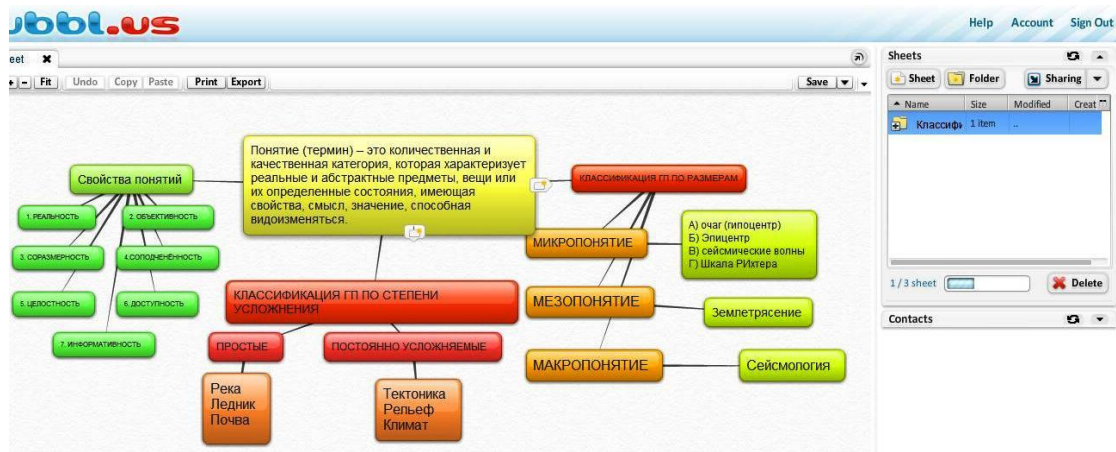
ubbl.us

Help Account Sign Out

eet ✖

+ - Fit Undo Copy Paste Print Export Save

Sheets

Sheet Folder Sharing

| Name | Size | Modified | Creat |
|---|---|---|---|
| Классифи | 1 item | .. | |

1 / 3 sheet

Delete

Contacts

Понятие (термин) – это количественная и качественная категория, которая характеризует реальные и абстрактные предметы, вещи или их определенные состояния, имеющая свойства, смысл, значение, способная видоизменяться.

Свойства понятий

1. РЕАЛЬНОСТЬ

2. ОБЪЕКТИВНОСТЬ

3. СОРАЗМЕРНОСТЬ

4.СОПОДЧИНЕННОСТЬ

5. ЦЕЛОСТНОСТЬ

6. ДОСТУПНОСТЬ

7. ИНФОРМАТИВНОСТЬ

КЛАССИФИКАЦИЯ ГП ПО РАЗМЕРАМ

МИКРОПОНЯТИЕ

А) очаг (гипоцентр)
Б) Эпицентр
В) сейсмические волны
Г) Шкала РИхтера

МЕЗОПОНЯТИЕ

Землетрясение

МАКРОПОНЯТИЕ

Сейсмология

КЛАССИФИКАЦИЯ ГП ПО СТЕПЕНИ УСЛОЖНЕНИЯ

ПРОСТЫЕ

ПОСТОЯННО УСЛОЖНЯЕМЫЕ

Река
Ледник
Почва

Тектоника
Рельеф
Климат